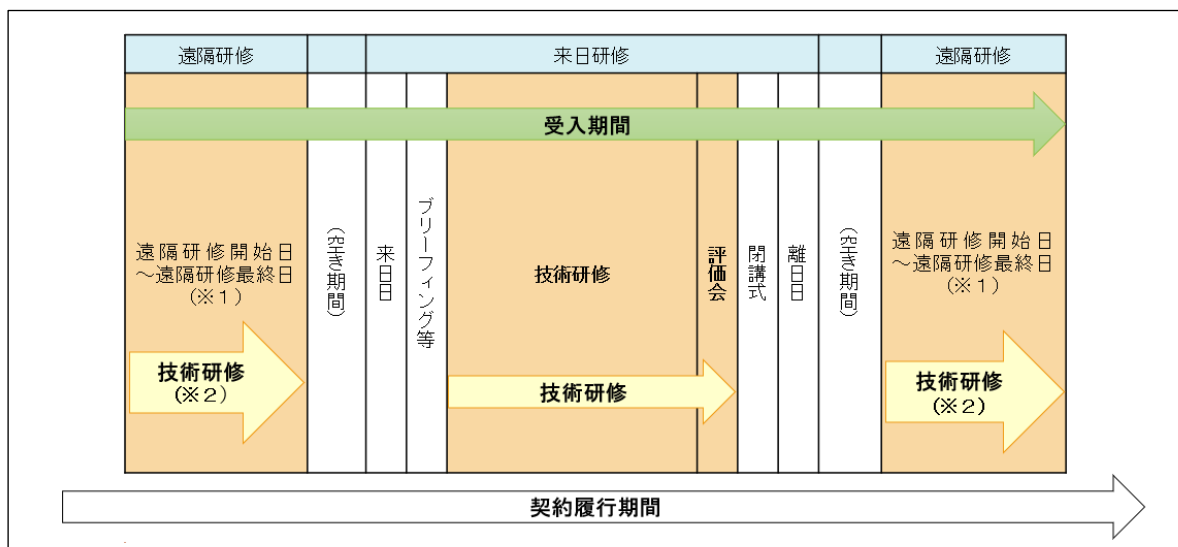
| 遠隔研修 | | 来日研修 | | | | | | | 遠隔研修 |
|---|---|---|---|---|---|---|---|---|---|
| 受入期間 | | | | | | | | | |
| 遠隔研修開始日～遠隔研修最終日（※１） 技術研修（※２） | （空き期間） | 来日日 | ブリーフィング等 | 技術研修 技術研修 | 評価会 | 閉講式 | 離日日 | （空き期間） | 遠隔研修開始日～遠隔研修最終日（※１） 技術研修（※２） |

契約履行期間